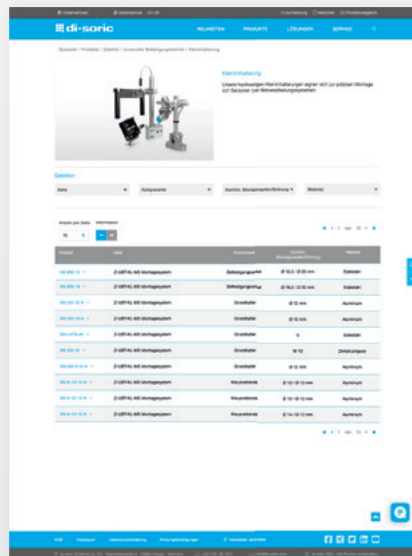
di-soric

NEUHEITEN PRODUKTE LÖSUNGEN SERVICE

Klemmhalterung

Unsere hochwertigen Klemmhalterungen eignen sich zur präzisen Montage von Sensoren und Wahrnehmungssystemen.

Selektor

| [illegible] | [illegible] | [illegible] | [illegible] | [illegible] |
|---|---|---|---|---|
| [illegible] | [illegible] | Befestigungsplatte | Ø 12,5 / Ø 20 mm | Edelstahl |
| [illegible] | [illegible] | Befestigungsplatte | Ø 18,5 / Ø 30 mm | Edelstahl |
| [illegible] | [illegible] | Drehhalter | Ø 12 mm | Aluminium |
| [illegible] | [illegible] | Drehhalter | Ø 12 mm | Aluminium |
| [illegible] | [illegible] | Drehhalter | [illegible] | Edelstahl |
| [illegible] | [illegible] | Drehhalter | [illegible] | Zinkdruckguss |
| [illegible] | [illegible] | Drehhalter | Ø 12 mm | Aluminium |
| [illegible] | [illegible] | Kreuzverbinder | Ø 12 / Ø 12 mm | Aluminium |
| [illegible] | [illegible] | Kreuzverbinder | Ø 12 / Ø 12 mm | Aluminium |
| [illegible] | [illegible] | Kreuzverbinder | Ø 12 / Ø 12 mm | Aluminium |
| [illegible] | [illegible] | Kreuzverbinder | Ø 14 / Ø 12 mm | Aluminium |